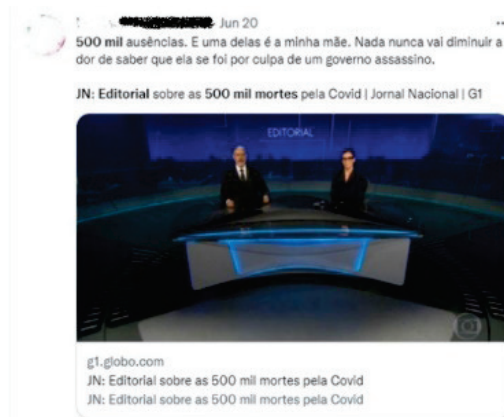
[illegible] Jun 20
500 mil ausências. E uma delas é a minha mãe. Nada nunca vai diminuir a dor de saber que ela se foi por culpa de um governo assassino.

JN: Editorial sobre as 500 mil mortes pela Covid | Jornal Nacional | G1

EDITORIAL

g1.globo.com
JN: Editorial sobre as 500 mil mortes pela Covid
JN: Editorial sobre as 500 mil mortes pela Covid